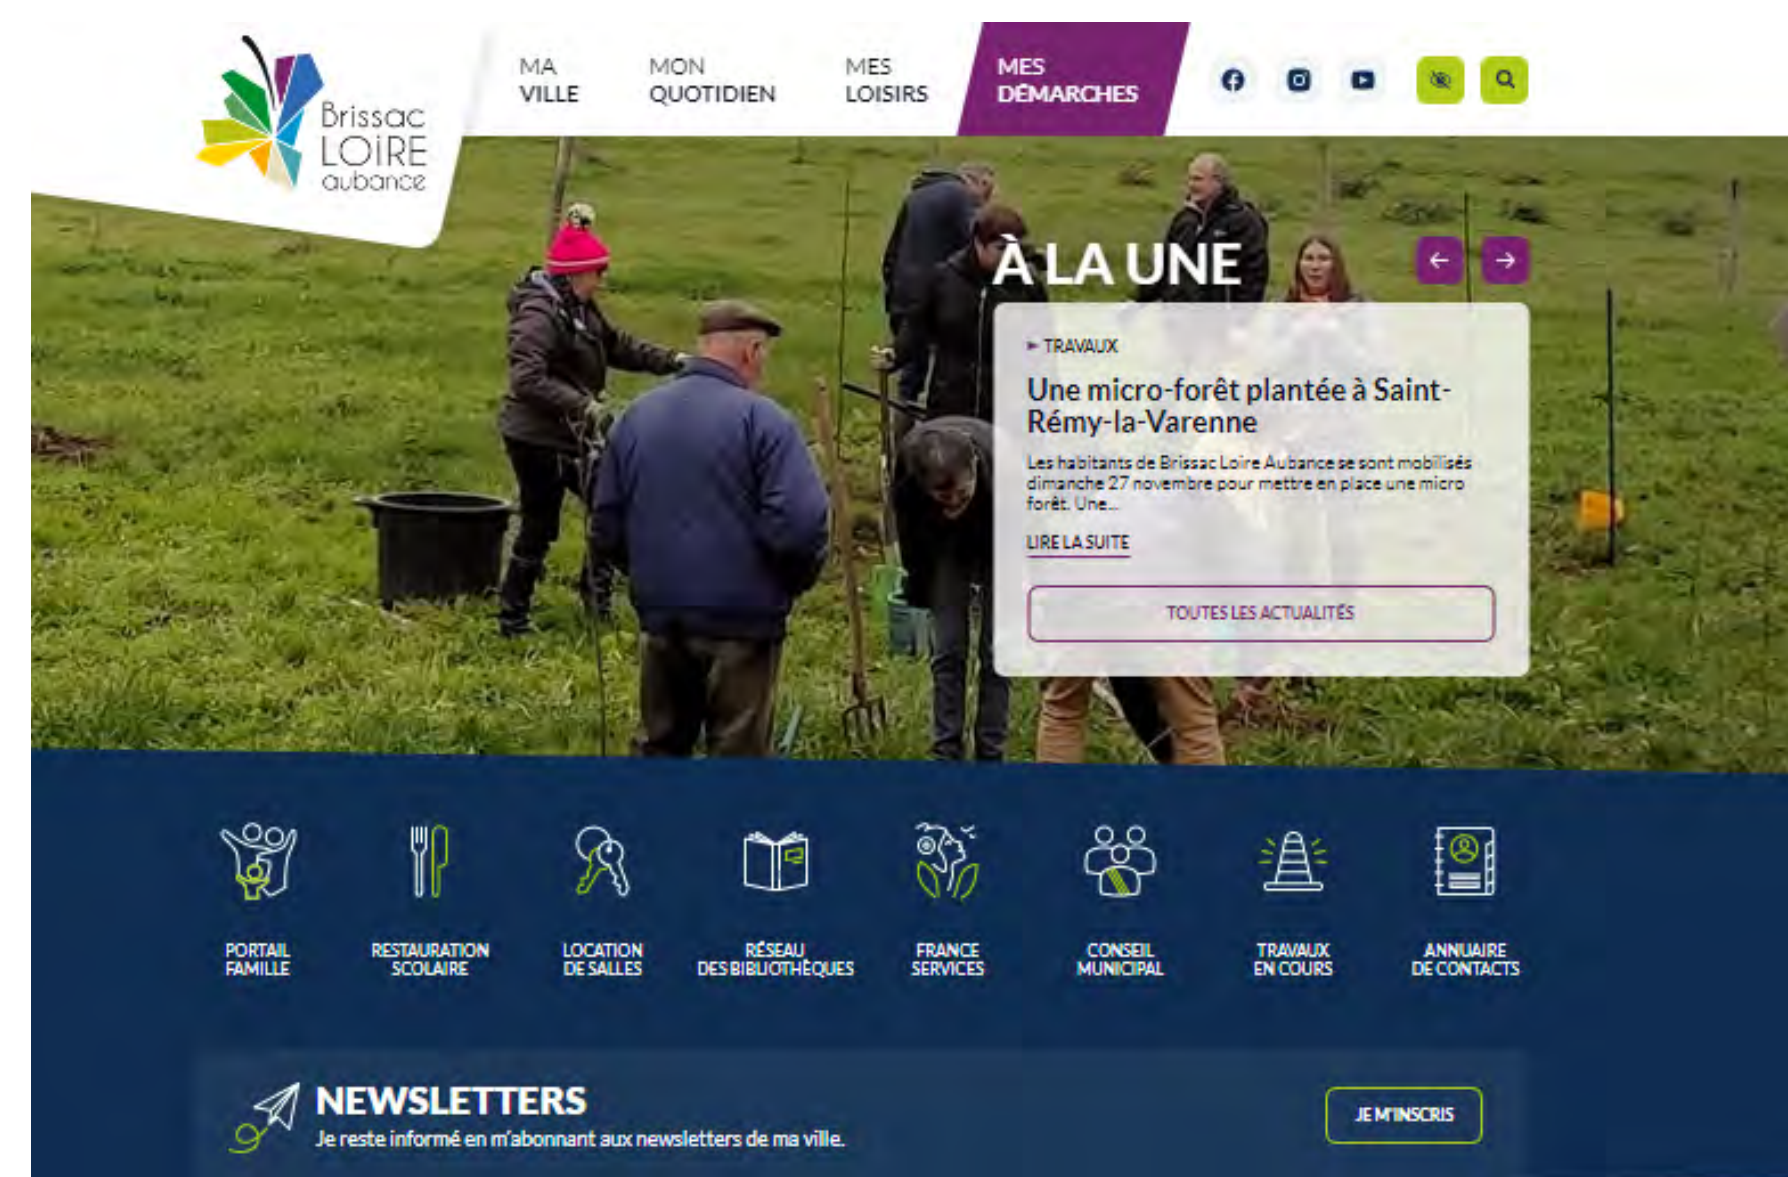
Brissac LOIRE aubance

MA VILLE

MON QUOTIDIEN

MES LOISIRS

MES DÉMARCHES

À LA UNE

► TRAVAUX

Une micro-forêt plantée à Saint-Rémy-la-Varenne

Les habitants de Brissac Loire Aubance se sont mobilisés dimanche 27 novembre pour mettre en place une micro forêt. Une...

LIRE LA SUITE

TOUTES LES ACTUALITÉS

PORTAIL FAMILLE

RESTAURATION SCOLAIRE

LOCATION DE SALLES

RÉSEAU DES BIBLIOTHÈQUES

FRANCE SERVICES

CONSEIL MUNICIPAL

TRAVAUX EN COURS

ANNUAIRE DE CONTACTS

NEWSLETTERS

Je reste informé en m'abonnant aux newsletters de ma ville.

JE M'INSCRIS